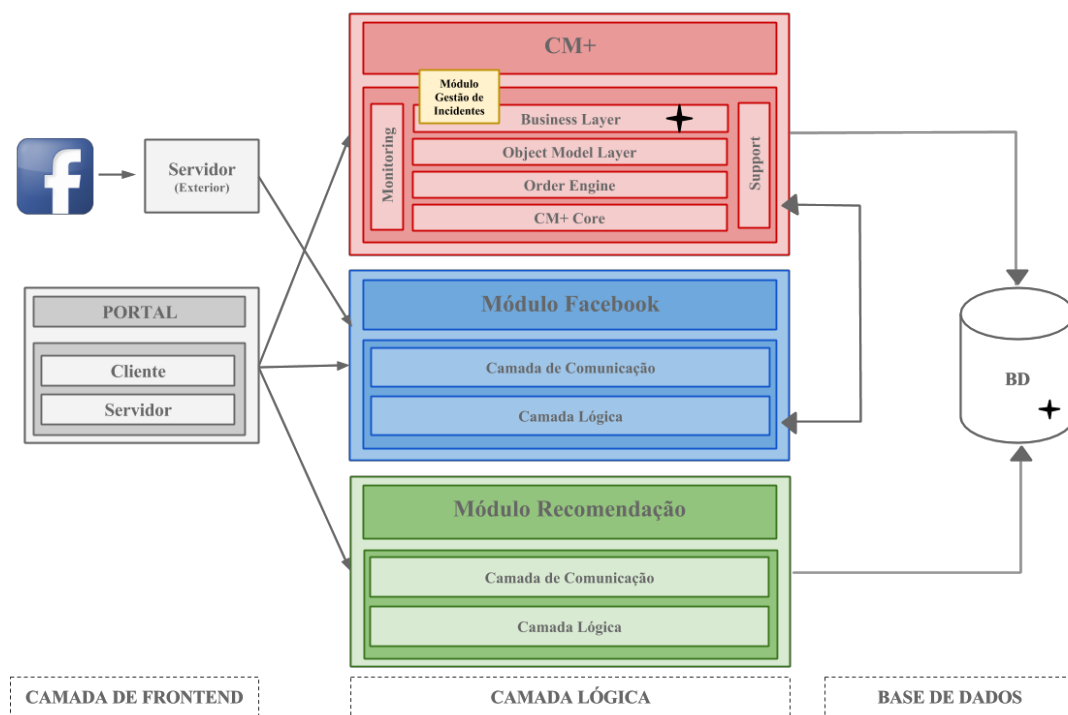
f

Servidor
(Exterior)

PORTAL

Cliente

Servidor

CM+

Módulo Gestão de Incidentes

Monitoring

Business Layer

Object Model Layer

Order Engine

CM+ Core

Support

Módulo Facebook

Camada de Comunicação

Camada Lógica

Módulo Recomendação

Camada de Comunicação

Camada Lógica

BD

CAMADA DE FRONTEND

CAMADA LÓGICA

BASE DE DADOS